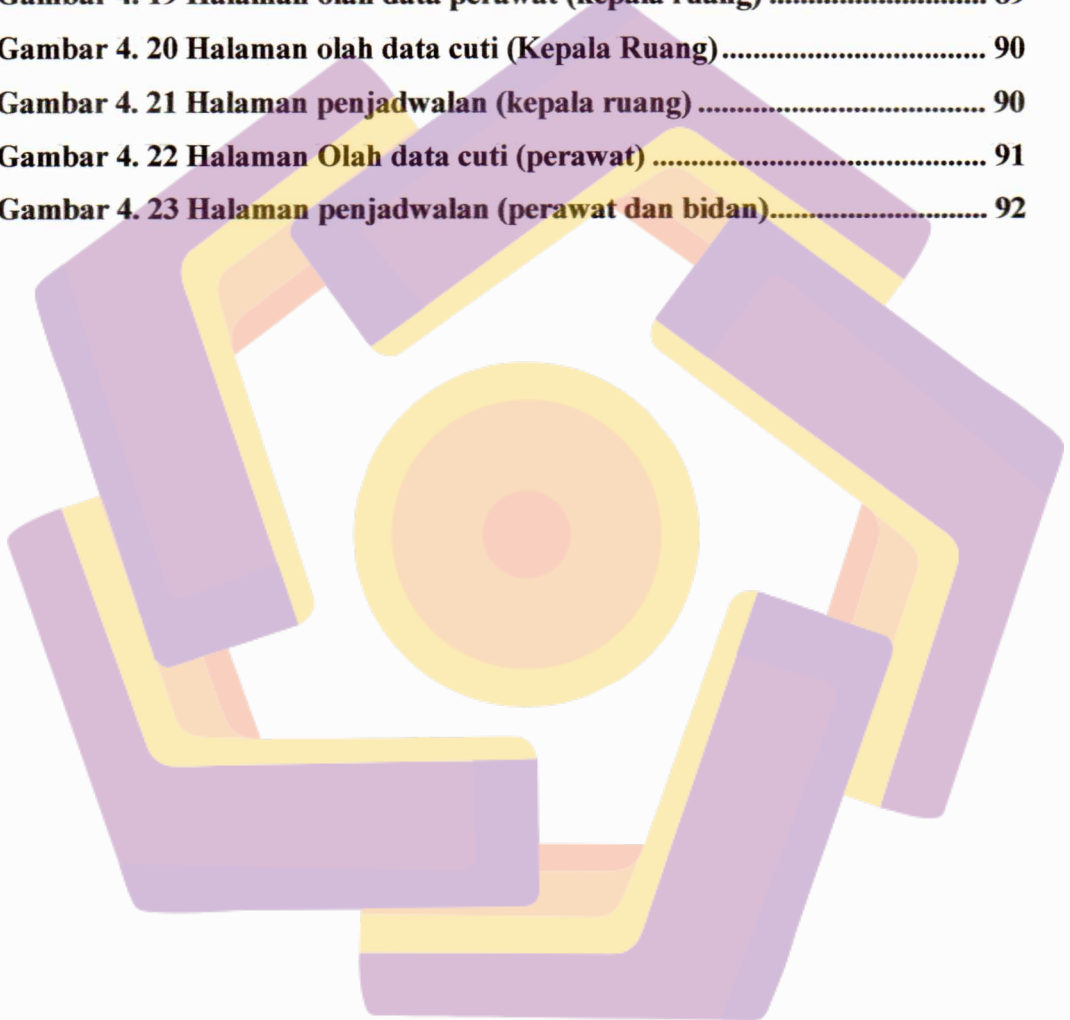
Gambar 4. 19 Halaman olah data perawat (kepala ruang) .......................... 89
Gambar 4. 20 Halaman olah data cuti (Kepala Ruang) ............................ 90
Gambar 4. 21 Halaman penjadwalan (kepala ruang) ................................ 90
Gambar 4. 22 Halaman Olah data cuti (perawat) ..................................... 91
Gambar 4. 23 Halaman penjadwalan (perawat dan bidan)......................... 92